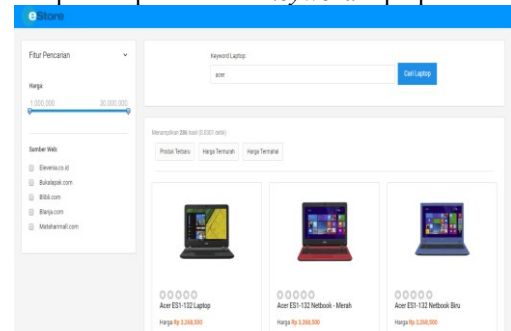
estore

Fitur Pencarian

Harga

1.000.000

20.000.000

Sumber Web

Elevenia.co.id

Bukalapak.com

Blibli.com

Blanja.com

Mataharimall.com

Keyword Laptop

acer

Cari Laptop

Menampilkan 286 hasil (0.0301 detik)

Produk Terbaru

Harga Termurah

Harga Termahal

Acer ES1-132 Laptop

Harga Rp 3.268.500

Acer ES1-132 Netbook - Merah

Harga Rp 3.268.500

Acer ES1-132 Netbook Biru

Harga Rp 3.268.500